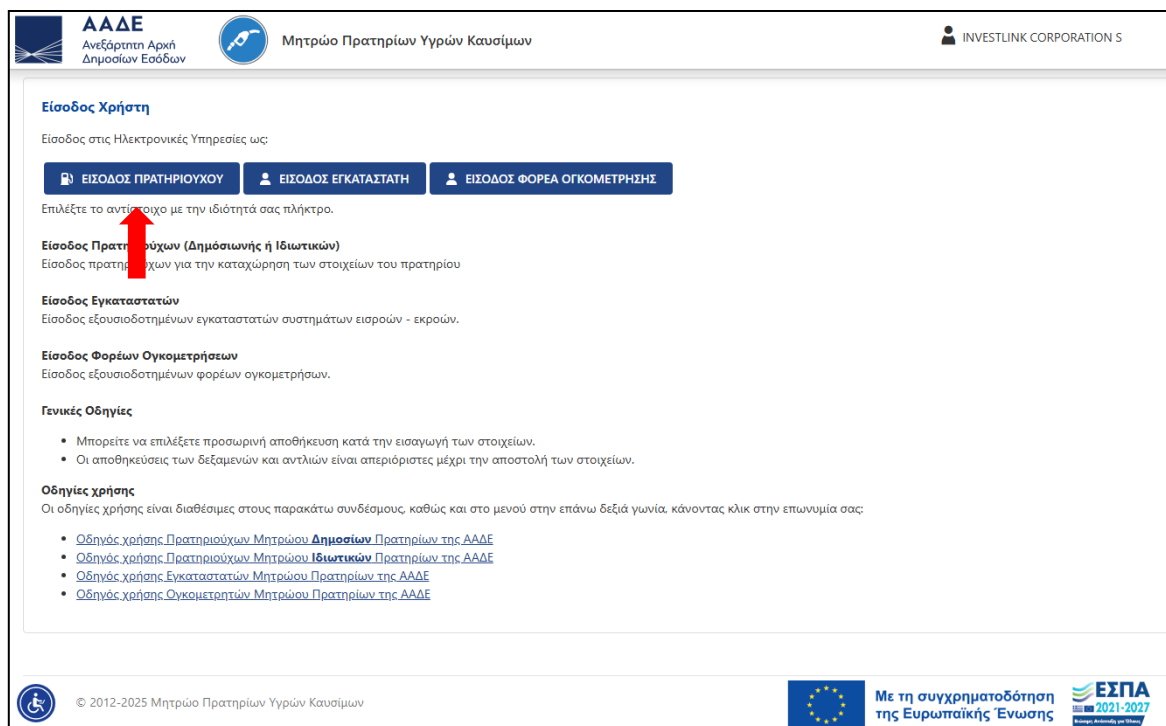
ΑΑΔΕ
Ανεξάρτητη Αρχή Δημοσίων Εσόδων

Μητρώο Πρατηρίων Υγρών Καυσίμων

INVESTLINK CORPORATION S

Είσοδος Χρήστη

Είσοδος στις Ηλεκτρονικές Υπηρεσίες ως:

ΕΙΣΟΔΟΣ ΠΡΑΤΗΡΙΟΥΧΟΥ   ΕΙΣΟΔΟΣ ΕΓΚΑΤΑΣΤΑΤΗ   ΕΙΣΟΔΟΣ ΦΟΡΕΑ ΟΓΚΟΜΕΤΡΗΣΗΣ

Επιλέξτε το αντί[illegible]οιχο με την ιδιότητά σας πλήκτρο.

Είσοδος Πρατη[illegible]ούχων (Δημόσιωνής ή Ιδιωτικών)
Είσοδος πρατη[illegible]χων για την καταχώρηση των στοιχείων του πρατηρίου

Είσοδος Εγκαταστατών
Είσοδος εξουσιοδοτημένων εγκαταστατών συστημάτων εισροών - εκροών.

Είσοδος Φορέων Ογκομετρήσεων
Είσοδος εξουσιοδοτημένων φορέων ογκομετρήσων.

Γενικές Οδηγίες

• Μπορείτε να επιλέξετε προσωρινή αποθήκευση κατά την εισαγωγή των στοιχείων.
• Οι αποθηκεύσεις των δεξαμενών και αντλιών είναι απεριόριστες μέχρι την αποστολή των στοιχείων.

Οδηγίες χρήσης
Οι οδηγίες χρήσης είναι διαθέσιμες στους παρακάτω συνδέσμους, καθώς και στο μενού στην επάνω δεξιά γωνία, κάνοντας κλικ στην επωνυμία σας:

• Οδηγός χρήσης Πρατηριούχων Μητρώου Δημοσίων Πρατηρίων της ΑΑΔΕ
• Οδηγός χρήσης Πρατηριούχων Μητρώου Ιδιωτικών Πρατηρίων της ΑΑΔΕ
• Οδηγός χρήσης Εγκαταστατών Μητρώου Πρατηρίων της ΑΑΔΕ
• Οδηγός χρήσης Ογκομετρητών Μητρώου Πρατηρίων της ΑΑΔΕ

© 2012-2025 Μητρώο Πρατηρίων Υγρών Καυσίμων

Με τη συγχρηματοδότηση της Ευρωπαϊκής Ένωσης

ΕΣΠΑ 2021-2027